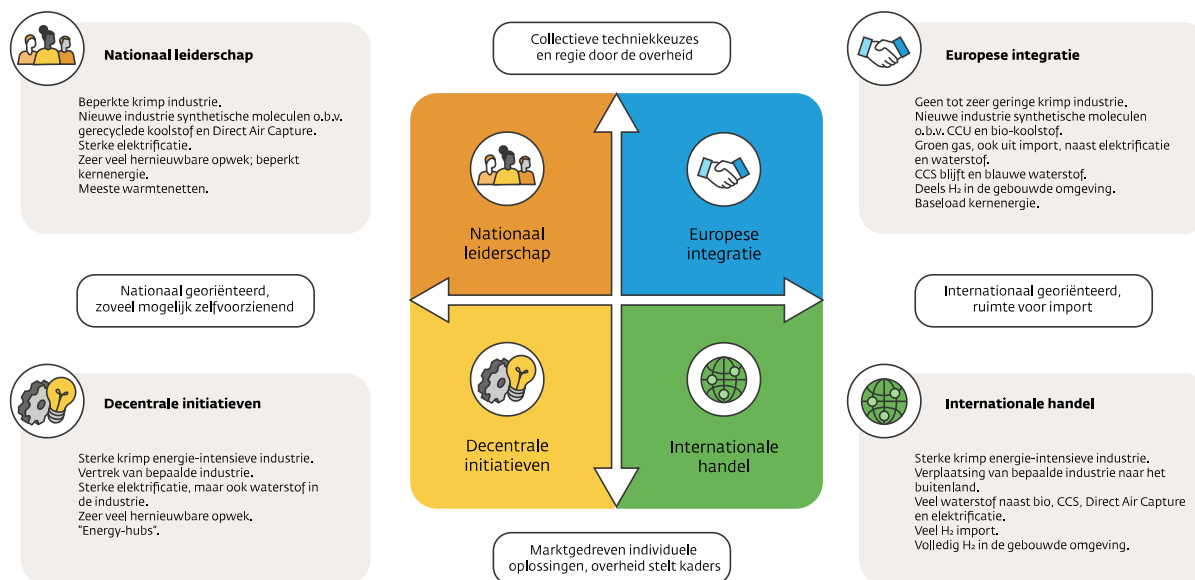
Nationaal leiderschap

Beperkte krimp industrie.
Nieuwe industrie synthetische moleculen o.b.v. gerecyclede koolstof en Direct Air Capture.
Sterke elektrificatie.
Zeer veel hernieuwbare opwek; beperkt kernenergie.
Meeste warmtenetten.

Collectieve techniekkeuzes en regie door de overheid

Europese integratie

Geen tot zeer geringe krimp industrie.
Nieuwe industrie synthetische moleculen o.b.v. CCU en bio-koolstof.
Groen gas, ook uit import, naast elektrificatie en waterstof.
CCS blijft en blauwe waterstof.
Deels $H_2$ in de gebouwde omgeving.
Baseload kernenergie.

Nationaal leiderschap

Europese integratie

Nationaal georiënteerd, zoveel mogelijk zelfvoorzienend

Internationaal georiënteerd, ruimte voor import

Decentrale initiatieven

Internationale handel

Decentrale initiatieven

Sterke krimp energie-intensieve industrie.
Vertrek van bepaalde industrie.
Sterke elektrificatie, maar ook waterstof in de industrie.
Zeer veel hernieuwbare opwek.
"Energy-hubs".

Internationale handel

Sterke krimp energie-intensieve industrie.
Verplaatsing van bepaalde industrie naar het buitenland.
Veel waterstof naast bio, CCS, Direct Air Capture en elektrificatie.
Veel $H_2$ import.
Volledig $H_2$ in de gebouwde omgeving.

Marktgedreven individuele oplossingen, overheid stelt kaders